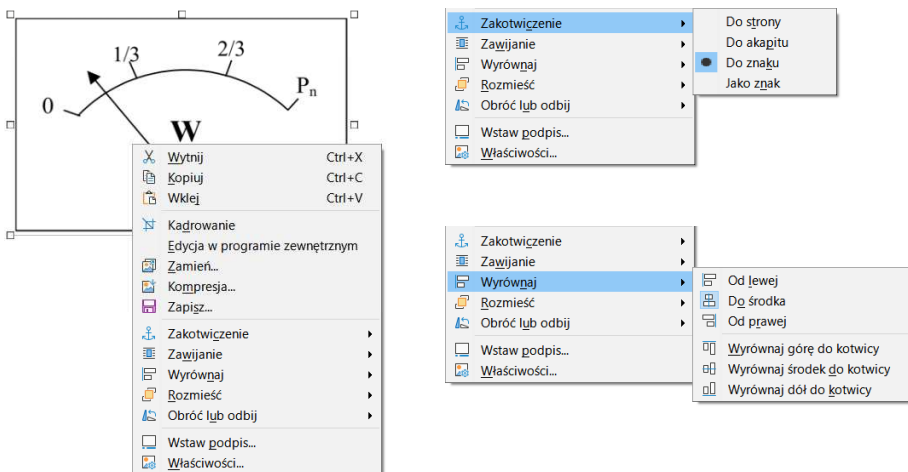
1/3
2/3
0
$P_n$
W

Wytnij Ctrl+X
Kopiuj Ctrl+C
Wklej Ctrl+V
Kadrowanie
Edycja w programie zewnętrznym
Zamień...
Kompresja...
Zapisz...
Zakotwiczenie
Zawijanie
Wyrównaj
Rozmieść
Obróć lub odbij
Wstaw podpis...
Właściwości...

Zakotwiczenie
Zawijanie
Wyrównaj
Rozmieść
Obróć lub odbij
Wstaw podpis...
Właściwości...

Do strony
Do akapitu
Do znaku
Jako znak

Zakotwiczenie
Zawijanie
Wyrównaj
Rozmieść
Obróć lub odbij
Wstaw podpis...
Właściwości...

Od lewej
Do środka
Od prawej
Wyrównaj górę do kotwicy
Wyrównaj środek do kotwicy
Wyrównaj dół do kotwicy